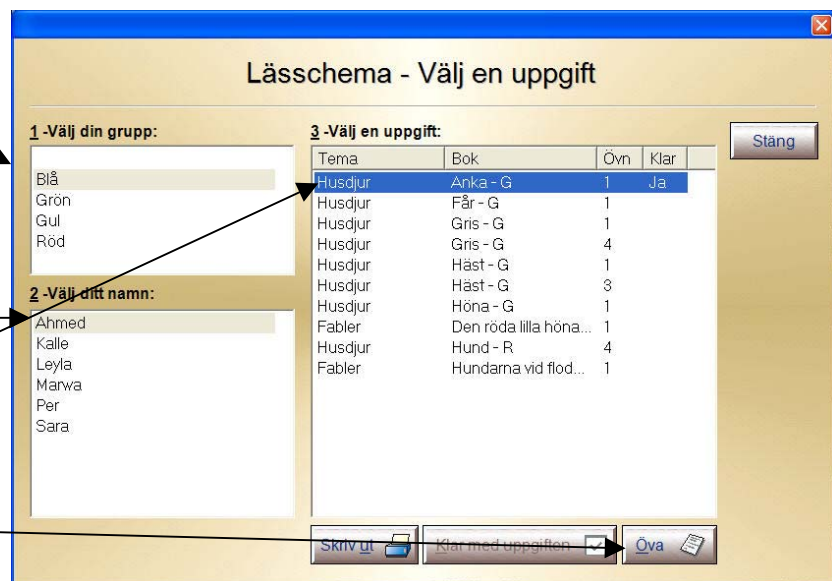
Lässchema - Välj en uppgift

1 -Välj din grupp:

Blå
Grön
Gul
Röd

2 -Välj ditt namn:

Ahmed
Kalle
Leyla
Marwa
Per
Sara

3 -Välj en uppgift:

| Tema | Bok | Övn | Klar |
|---|---|---|---|
| Husdjur | Anka - G | 1 | Ja |
| Husdjur | Får - G | 1 | |
| Husdjur | Gris - G | 1 | |
| Husdjur | Gris - G | 4 | |
| Husdjur | Häst - G | 1 | |
| Husdjur | Häst - G | 3 | |
| Husdjur | Höna - G | 1 | |
| Fabler | Den röda lilla höna... | 1 | |
| Husdjur | Hund - R | 4 | |
| Fabler | Hundarna vid flod... | 1 | |

Stäng

Skriv ut

Klar med uppgiften

Öva